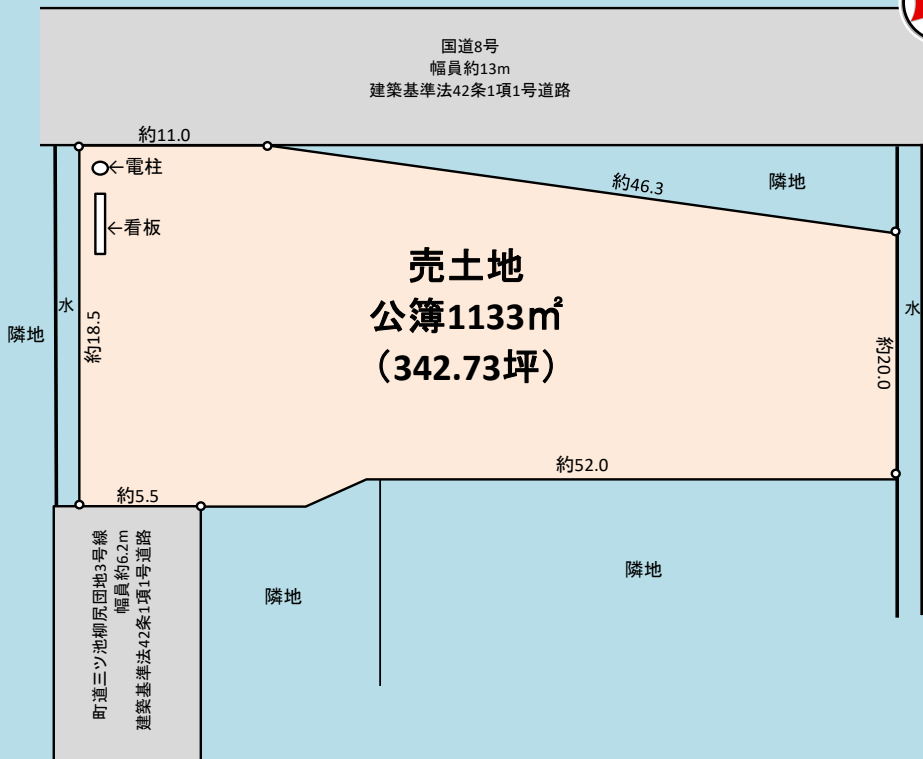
国道8号
幅員約13m
建築基準法42条1項1号道路

約11.0

○←電柱

←看板

約46.3

隣地

売土地
公簿1133㎡
（342.73坪）

隣地

水

約18.5

水

約20.0

約52.0

約5.5

町道三ツ池柳尻団地3号線
幅員約6.2m
建築基準法42条1項1号道路

隣地

隣地